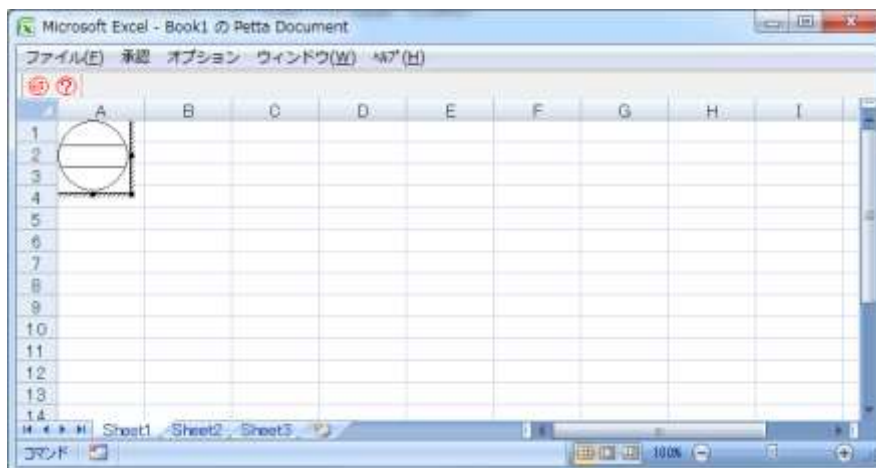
Microsoft Excel - Book1 の Petta Document

ファイル(F) 承認 オプション ウィンドウ(W) ﾍﾙﾌﾟ(H)

| | A | B | C | D | E | F | G | H | I |
|---|---|---|---|---|---|---|---|---|---|
| 1 | | | | | | | | | |
| 2 | | | | | | | | | |
| 3 | | | | | | | | | |
| 4 | | | | | | | | | |
| 5 | | | | | | | | | |
| 6 | | | | | | | | | |
| 7 | | | | | | | | | |
| 8 | | | | | | | | | |
| 9 | | | | | | | | | |
| 10 | | | | | | | | | |
| 11 | | | | | | | | | |
| 12 | | | | | | | | | |
| 13 | | | | | | | | | |
| 14 | | | | | | | | | |

Sheet1 Sheet2 Sheet3

ｺﾏﾝﾄﾞ 100%